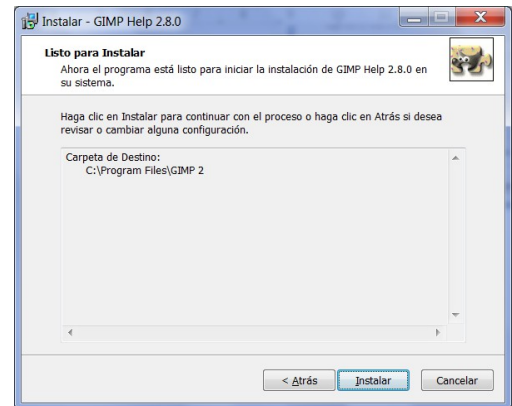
Instalar - GIMP Help 2.8.0

Listo para Instalar
Ahora el programa está listo para iniciar la instalación de GIMP Help 2.8.0 en su sistema.

Haga clic en Instalar para continuar con el proceso o haga clic en Atrás si desea revisar o cambiar alguna configuración.

Carpeta de Destino:
C:\Program Files\GIMP 2

< Atrás
Instalar
Cancelar